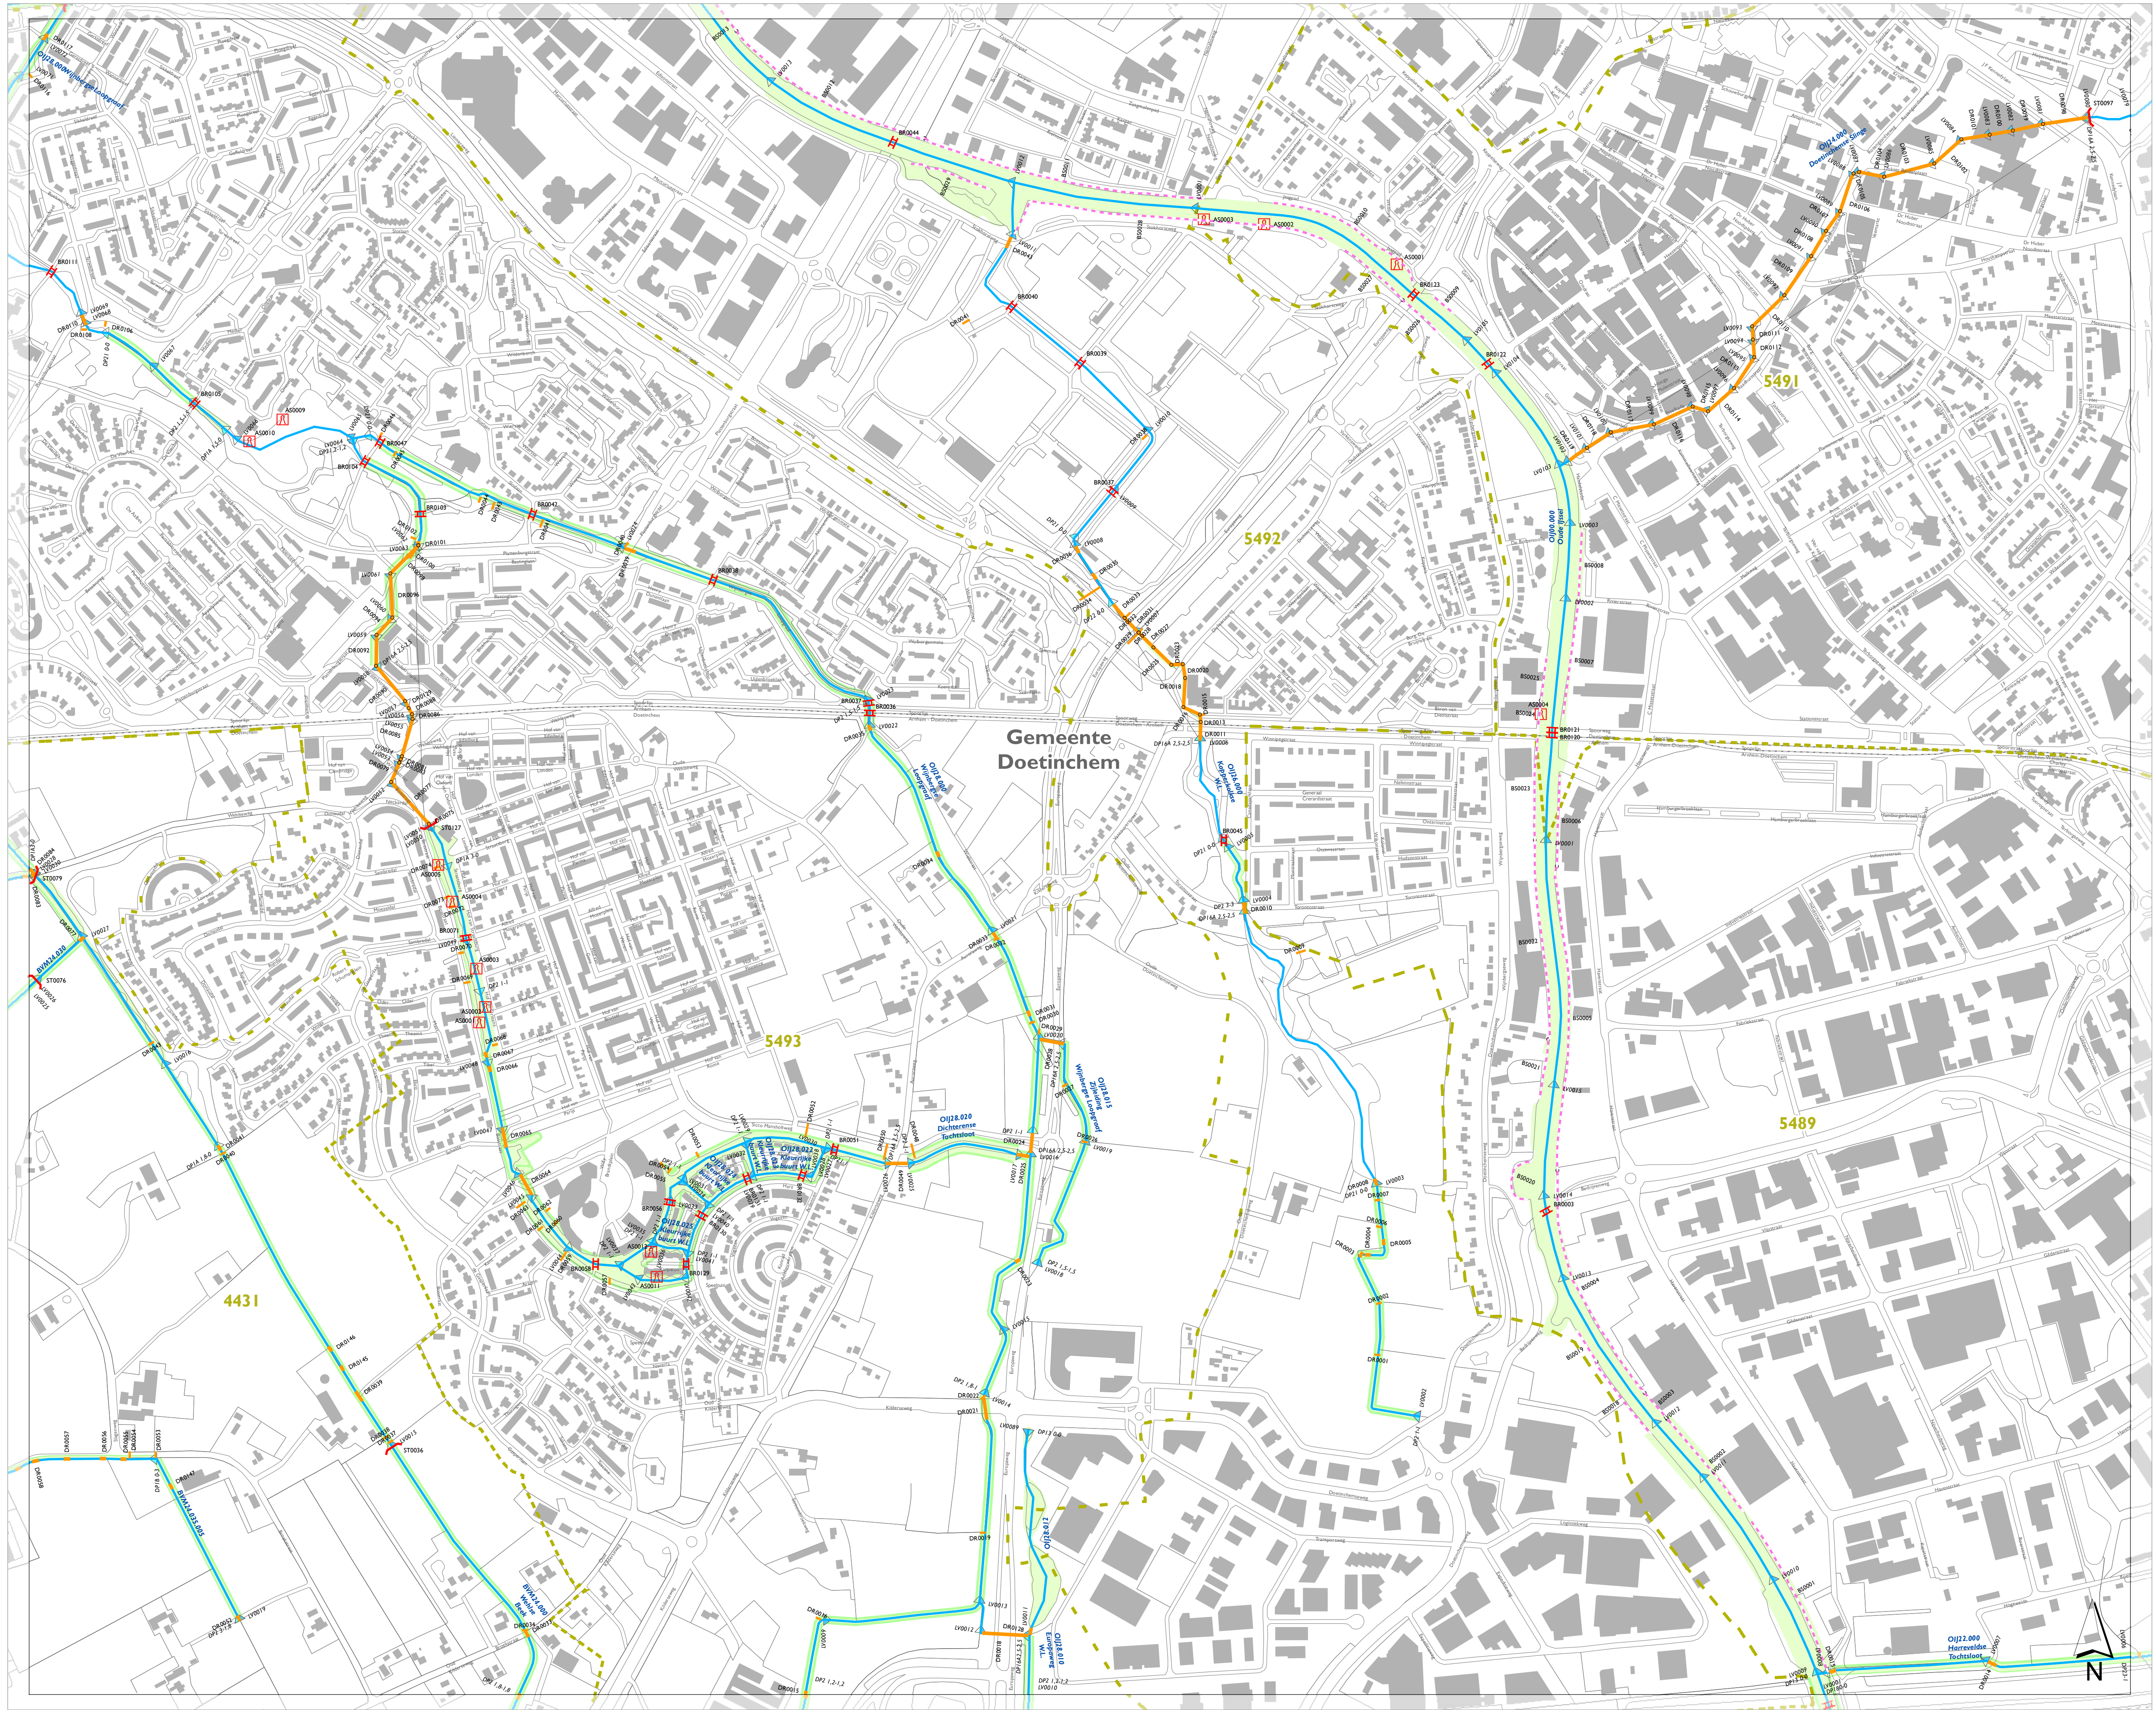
Gemeente Doetinchem

5491

5492

5493

5489

4431

OIJ00.000 Oude IJssel

OIJ24.000 Doetinchemse Slinge

OIJ26.000 Kapperallee W.L.

OIJ28.000 Wijnbergse Loopgraaf

OIJ28.015 Zijleiding Wijnbergse Loopgraaf

OIJ28.020 Dichterense Tochtsloot

OIJ28.012

OIJ28.010 Loopgraaf W.L.

OIJ28.022 Kleurrijke buurt W.L.

OIJ28.025 Kleurrijke buurt W.L.

OIJ32.000 Hamveldse Tochtsloot

BVM34.020

BVM24.000 Wehlse Beek

BVM24.035.005

N